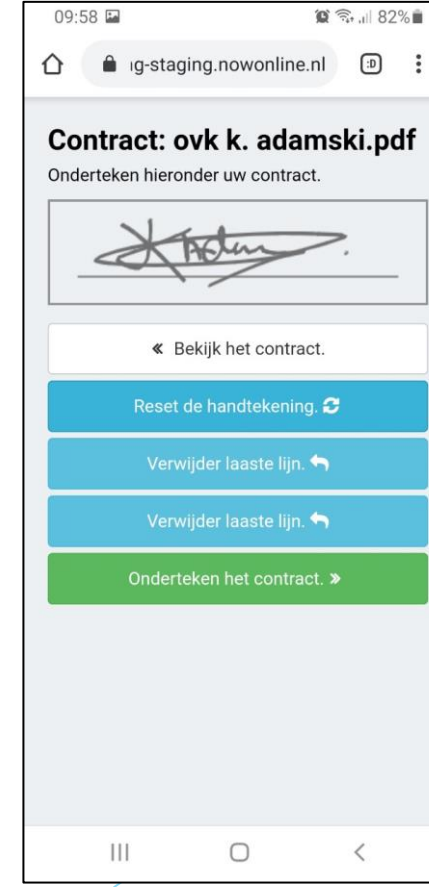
09:58
82%

ıg-staging.nowonline.nl

:D

Contract: ovk k. adamski.pdf

Onderteken hieronder uw contract.

« Bekijk het contract.

Reset de handtekening.

Verwijder laaste lijn.

Verwijder laaste lijn.

Onderteken het contract. »